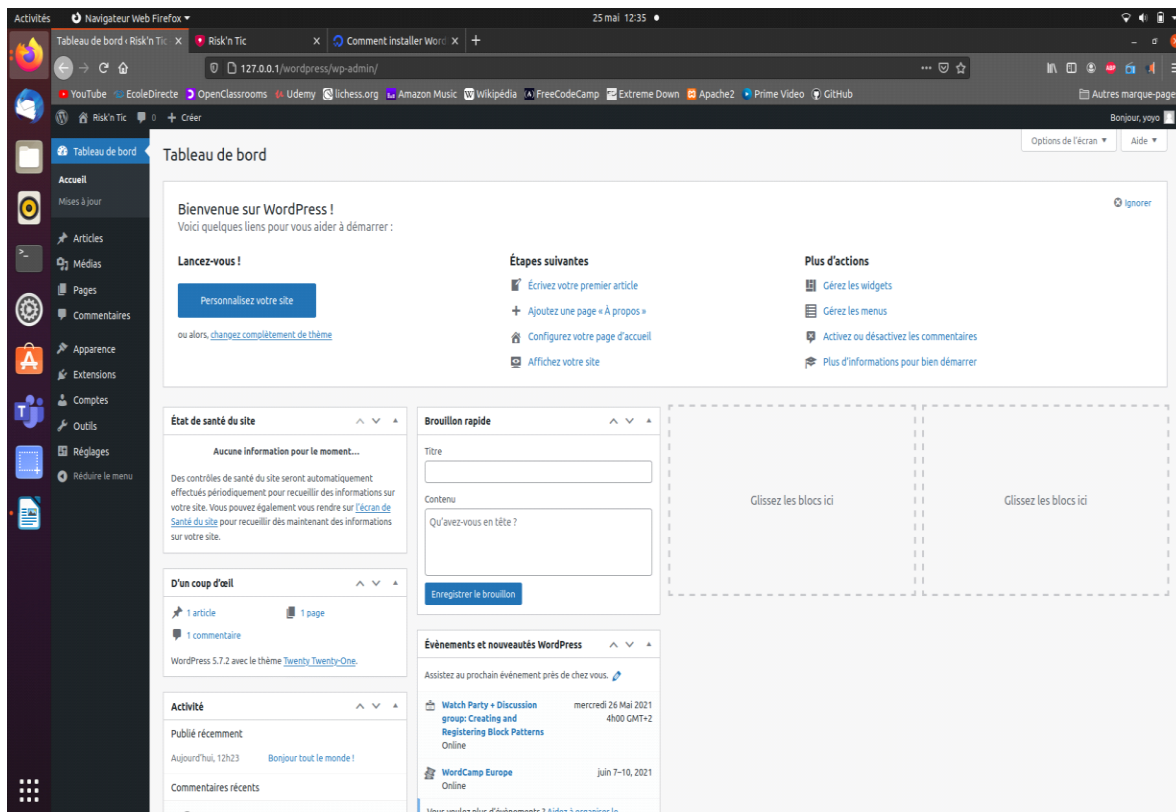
Activités Navigateur Web Firefox ▾ 25 mai 12:35 ●

Tableau de bord ‹ Risk'n Tic × Risk'n Tic × Comment installer Word × +

127.0.0.1/wordpress/wp-admin/

YouTube EcoleDirecte OpenClassrooms Udemy lichess.org Amazon Music Wikipédia FreeCodeCamp Extreme Down Apache2 Prime Video GitHub Autres marque-pages

Risk'n Tic 0 + Créer Bonjour, yoyo

Tableau de bord
Accueil
Mises à jour
Articles
Médias
Pages
Commentaires
Apparence
Extensions
Comptes
Outils
Réglages
Réduire le menu

Tableau de bord

Options de l'écran ▾ Aide ▾

Bienvenue sur WordPress !
Voici quelques liens pour vous aider à démarrer :

Ignorer

Lancez-vous !
Personnalisez votre site
ou alors, changez complètement de thème

Étapes suivantes
Écrivez votre premier article
Ajoutez une page « À propos »
Configurez votre page d'accueil
Affichez votre site

Plus d'actions
Gérez les widgets
Gérez les menus
Activez ou désactivez les commentaires
Plus d'informations pour bien démarrer

État de santé du site
Aucune information pour le moment…
Des contrôles de santé du site seront automatiquement effectués périodiquement pour recueillir des informations sur votre site. Vous pouvez également vous rendre sur l'écran de Santé du site pour recueillir dès maintenant des informations sur votre site.

Brouillon rapide
Titre
Contenu
Qu'avez-vous en tête ?
Enregistrer le brouillon

Glissez les blocs ici

Glissez les blocs ici

D'un coup d'œil
1 article
1 page
1 commentaire
WordPress 5.7.2 avec le thème Twenty Twenty-One.

Évènements et nouveautés WordPress
Assistez au prochain événement près de chez vous.
Watch Party + Discussion group: Creating and Registering Block Patterns
Online
mercredi 26 Mai 2021 4h00 GMT+2
WordCamp Europe
Online
juin 7–10, 2021

Activité
Publié récemment
Aujourd'hui, 12h23 Bonjour tout le monde !
Commentaires récents

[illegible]